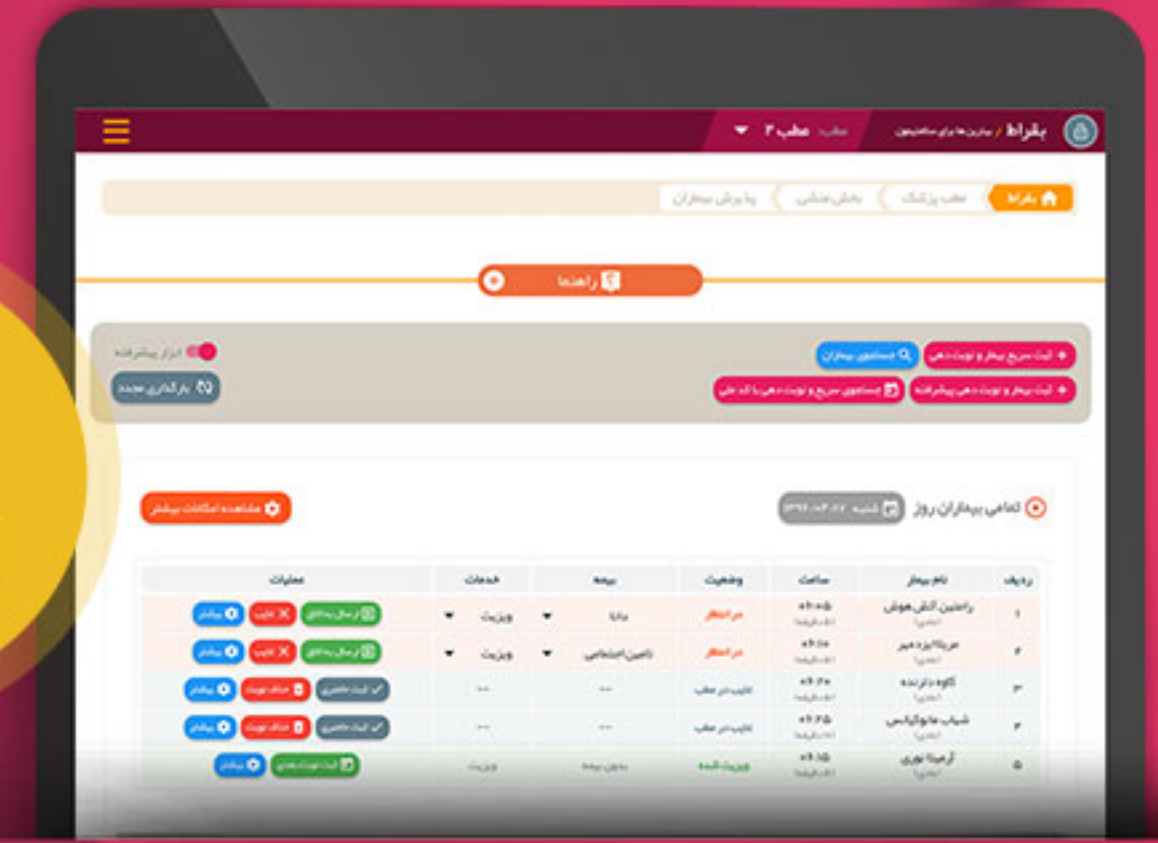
بقراط / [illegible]

مطب: مطب ۳

بقراط | مطب پزشک | بخش منشی | پذیرش بیماران

راهنما

ثبت سریع بیمار و نوبت دهی | جستجوی بیماران

ثبت بیمار و نوبت دهی پیشرفته | جستجوی سریع و نوبت دهی با کد ملی

ابزار پیشرفته

بارگذاری مجدد

تمامی بیماران روز | شنبه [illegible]

مشاهده امکانات بیشتر

| ردیف | نام بیمار | ساعت | وضعیت | بیمه | خدمات | عملیات |
|---|---|---|---|---|---|---|
| ۱ | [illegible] | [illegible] | در انتظار | دانا | ویزیت | ارسال به اتاق، غایب، بیشتر |
| ۲ | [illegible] | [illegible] | در انتظار | تامین اجتماعی | ویزیت | ارسال به اتاق، غایب، بیشتر |
| ۳ | کاوه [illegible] | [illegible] | غایب در مطب | -- | -- | ثبت حاضری، حذف نوبت، بیشتر |
| ۴ | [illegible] | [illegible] | غایب در مطب | -- | -- | ثبت حاضری، حذف نوبت، بیشتر |
| ۵ | آرمیتا نوری | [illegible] | ویزیت شده | بدون بیمه | ویزیت | ثبت نوبت بعدی، بیشتر |